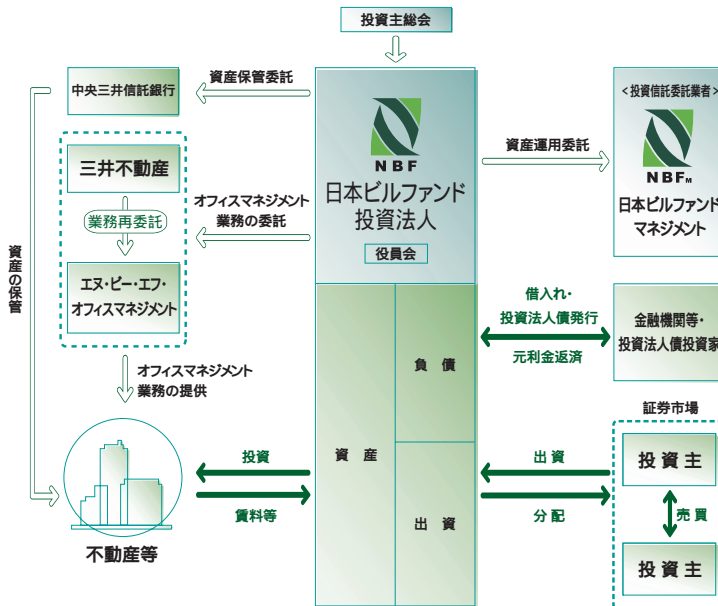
投資主総会

中央三井信託銀行

資産保管委託

NBF
日本ビルファンド
投資法人
役員会

<投資信託委託業者>
NBFM
日本ビルファンド
マネジメント

資産運用委託

三井不動産

業務再委託

エヌ・ビー・エフ・オフィスマネジメント

オフィスマネジメント
業務の委託

資産の保管

借入れ・
投資法人債発行

元利金返済

金融機関等・
投資法人債投資家

負債

資産

出資

オフィスマネジメント
業務の提供

不動産等

投資

賃料等

証券市場

出資

分配

投資主

売買

投資主